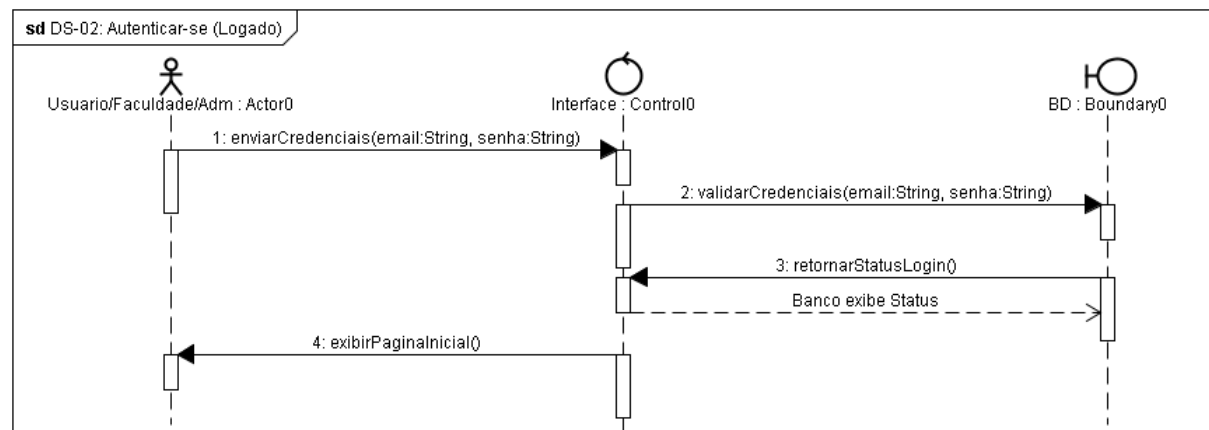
sd DS-02: Autenticar-se (Logado)

Usuario/Faculdade/Adm : Actor0

Interface : Control0

BD : Boundary0

1: enviarCredenciais(email:String, senha:String)

2: validarCredenciais(email:String, senha:String)

3: retornarStatusLogin()

Banco exibe Status

4: exibirPaginaInicial()